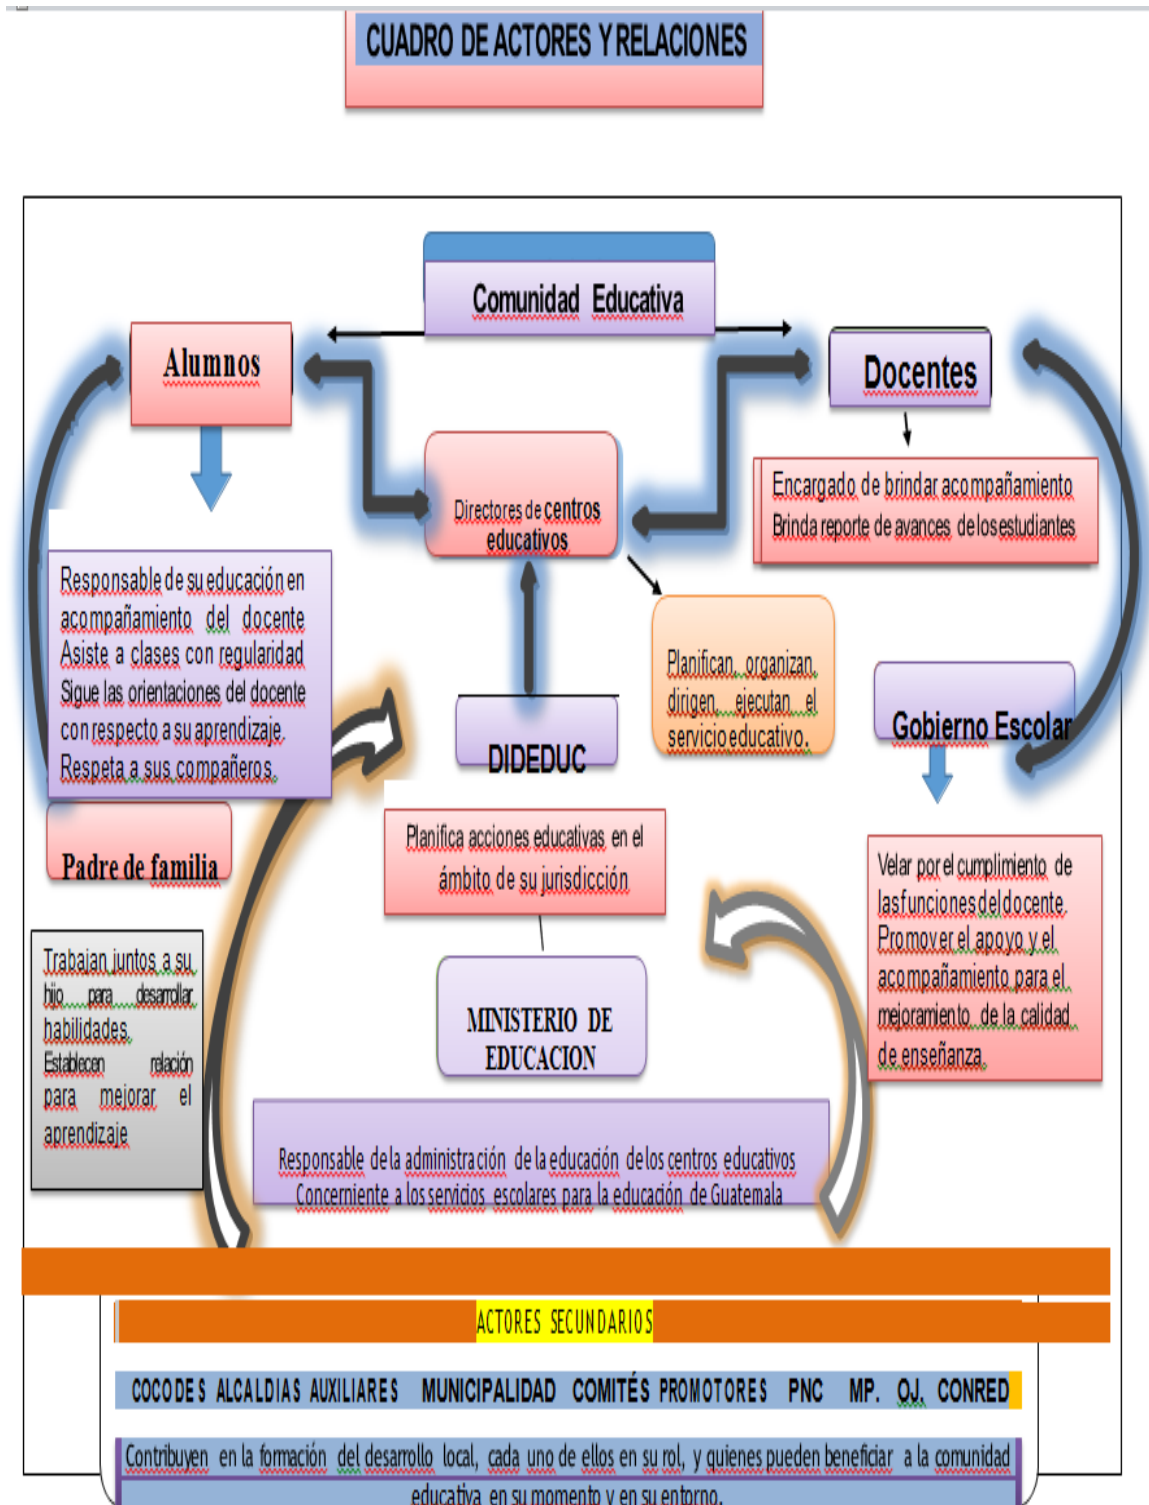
CUADRO DE ACTORES Y RELACIONES

Comunidad Educativa

Alumnos

Docentes

Directores de centros educativos

Encargado de brindar acompañamiento
Brinda reporte de avances de los estudiantes

Responsable de su educación en acompañamiento del docente
Asiste a clases con regularidad
Sigue las orientaciones del docente con respecto a su aprendizaje.
Respeta a sus compañeros.

Planifican, organizan, dirigen, ejecutan el servicio educativo.

DIDEDUC

Gobierno Escolar

Padre de familia

Planifica acciones educativas en el ámbito de su jurisdicción

Velar por el cumplimiento de las funciones del docente.
Promover el apoyo y el acompañamiento para el mejoramiento de la calidad de enseñanza.

Trabajan juntos a su hijo para desarrollar habilidades.
Establecen relación para mejorar el aprendizaje

MINISTERIO DE EDUCACION

Responsable de la administración de la educación de los centros educativos
Concerniente a los servicios escolares para la educación de Guatemala

ACTORES SECUNDARIOS

COCODES ALCALDIAS AUXILIARES MUNICIPALIDAD COMITÉS PROMOTORES PNC MP. OJ. CONRED

Contribuyen en la formación del desarrollo local, cada uno de ellos en su rol, y quienes pueden beneficiar a la comunidad educativa en su momento y en su entorno.